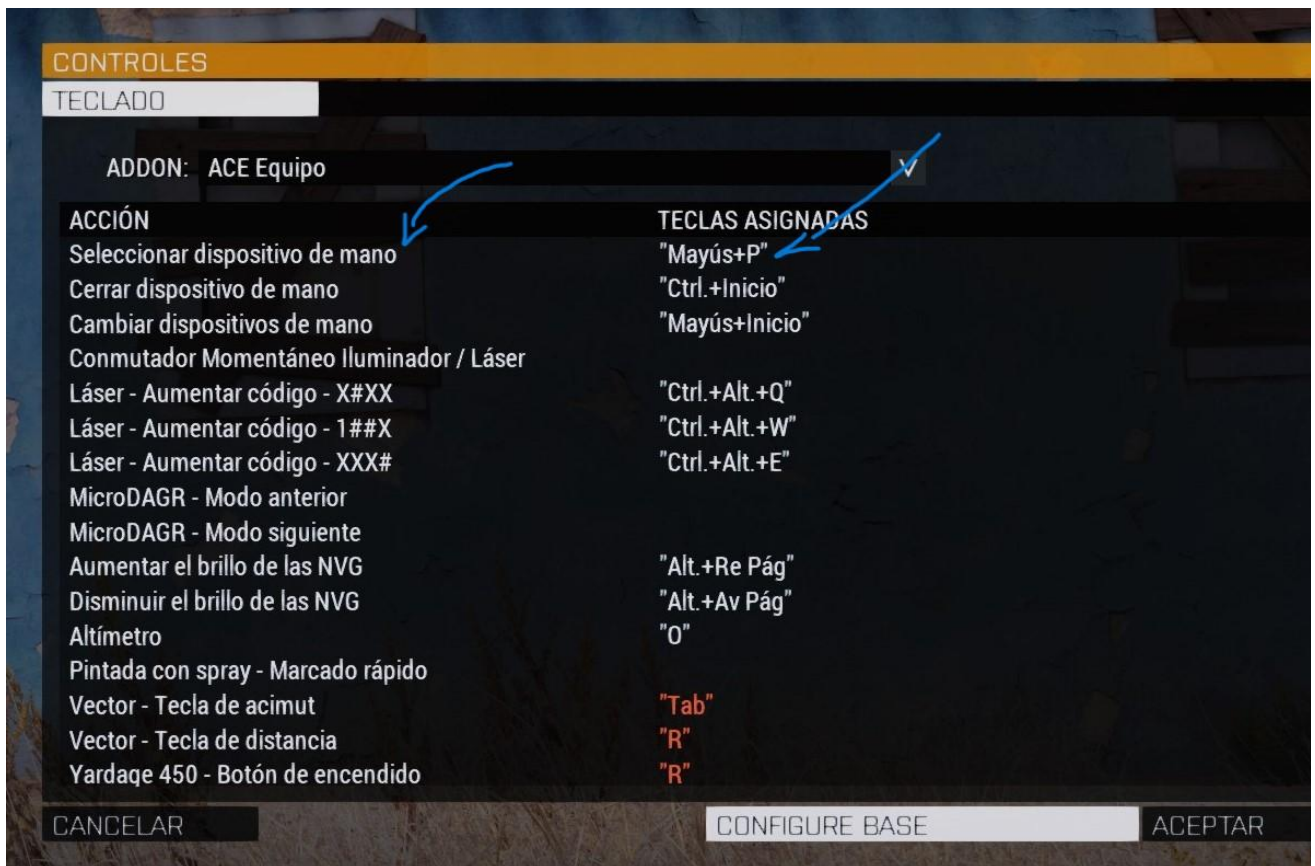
CONTROLES
TECLADO

ADDON: ACE Equipo

| ACCIÓN | TECLAS ASIGNADAS |
|---|---|
| Seleccionar dispositivo de mano | "Mayús+P" |
| Cerrar dispositivo de mano | "Ctrl.+Inicio" |
| Cambiar dispositivos de mano | "Mayús+Inicio" |
| Conmutador Momentáneo Iluminador / Láser | |
| Láser - Aumentar código - X#XX | "Ctrl.+Alt.+Q" |
| Láser - Aumentar código - 1##X | "Ctrl.+Alt.+W" |
| Láser - Aumentar código - XXX# | "Ctrl.+Alt.+E" |
| MicroDAGR - Modo anterior | |
| MicroDAGR - Modo siguiente | |
| Aumentar el brillo de las NVG | "Alt.+Re Pág" |
| Disminuir el brillo de las NVG | "Alt.+Av Pág" |
| Altímetro | "O" |
| Pintada con spray - Marcado rápido | |
| Vector - Tecla de acimut | "Tab" |
| Vector - Tecla de distancia | "R" |
| Yardage 450 - Botón de encendido | "R" |

CANCELAR
CONFIGURE BASE
ACEPTAR